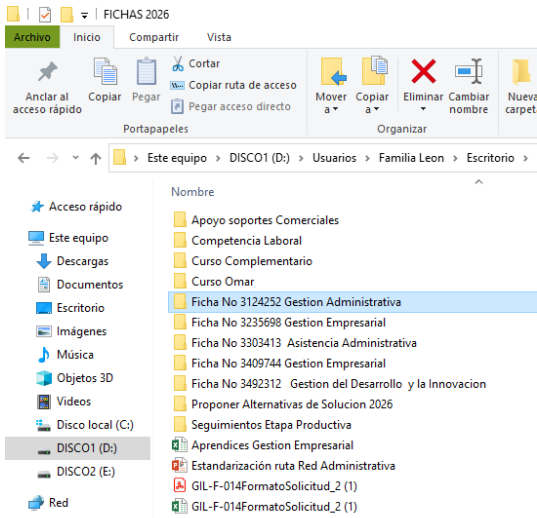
FICHAS 2026

Archivo Inicio Compartir Vista

Anclar al acceso rápido
Copiar
Pegar
Cortar
Copiar ruta de acceso
Pegar acceso directo
Portapapeles

Mover a
Copiar a
Eliminar
Cambiar nombre
Organizar

Nueva carpet

Este equipo > DISCO1 (D:) > Usuarios > Familia Leon > Escritorio >

Acceso rápido
Este equipo
Descargas
Documentos
Escritorio
Imágenes
Música
Objetos 3D
Videos
Disco local (C:)
DISCO1 (D:)
DISCO2 (E:)
Red

Nombre

Apoyo soportes Comerciales
Competencia Laboral
Curso Complementario
Curso Omar
Ficha No 3124252 Gestion Administrativa
Ficha No 3235698 Gestion Empresarial
Ficha No 3303413 Asistencia Administrativa
Ficha No 3409744 Gestion Empresarial
Ficha No 3492312 Gestion del Desarrollo y la Innovacion
Proponer Alternativas de Solucion 2026
Seguimientos Etapa Productiva
Aprendices Gestion Empresarial
Estandarización ruta Red Administrativa
GIL-F-014FormatoSolicitud_2 (1)
GIL-F-014FormatoSolicitud_2 (1)